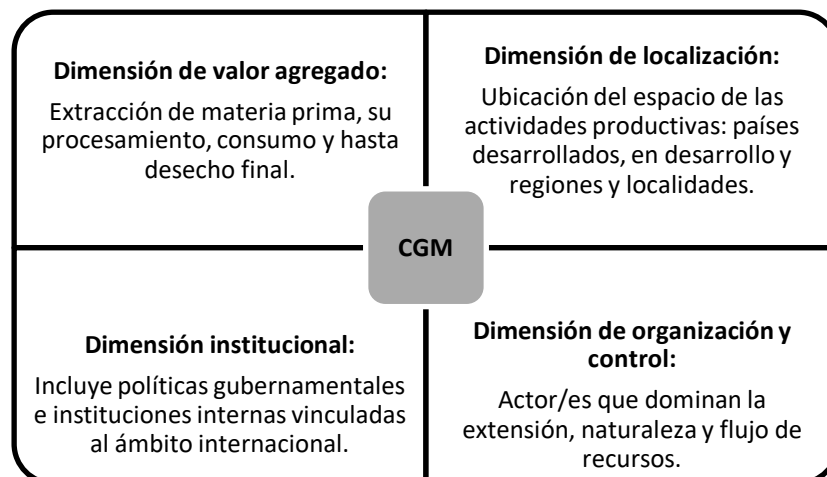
Dimensión de valor agregado:

Extracción de materia prima, su procesamiento, consumo y hasta desecho final.

Dimensión de localización:

Ubicación del espacio de las actividades productivas: países desarrollados, en desarrollo y regiones y localidades.

CGM

Dimensión institucional:

Incluye políticas gubernamentales e instituciones internas vinculadas al ámbito internacional.

Dimensión de organización y control:

Actor/es que dominan la extensión, naturaleza y flujo de recursos.